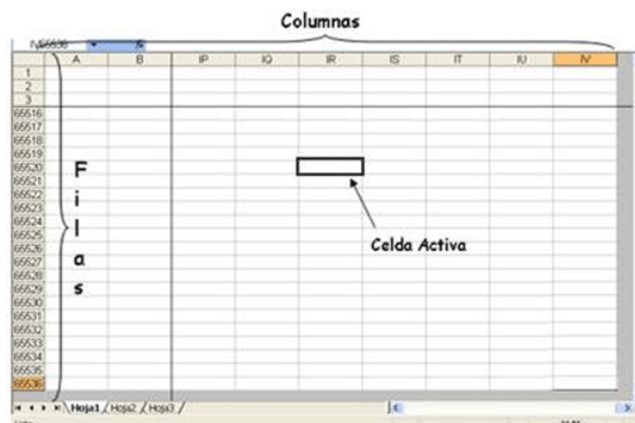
Columnas

IV65536 fx

| | A | B | IP | IQ | IR | IS | IT | IU | IV |
|---|---|---|---|---|---|---|---|---|---|
| 1 | | | | | | | | | |
| 2 | | | | | | | | | |
| 3 | | | | | | | | | |
| 65516 | | | | | | | | | |
| 65517 | | | | | | | | | |
| 65518 | | | | | | | | | |
| 65519 | | | | | | | | | |
| 65520 | | | | | | | | | |
| 65521 | | | | | | | | | |
| 65522 | | | | | | | | | |
| 65523 | | | | | | | | | |
| 65524 | | | | | | | | | |
| 65525 | | | | | | | | | |
| 65526 | | | | | | | | | |
| 65527 | | | | | | | | | |
| 65528 | | | | | | | | | |
| 65529 | | | | | | | | | |
| 65530 | | | | | | | | | |
| 65531 | | | | | | | | | |
| 65532 | | | | | | | | | |
| 65533 | | | | | | | | | |
| 65534 | | | | | | | | | |
| 65535 | | | | | | | | | |
| 65536 | | | | | | | | | |

F
i
l
a
s

Celda Activa

Hoja1 Hoja2 Hoja3